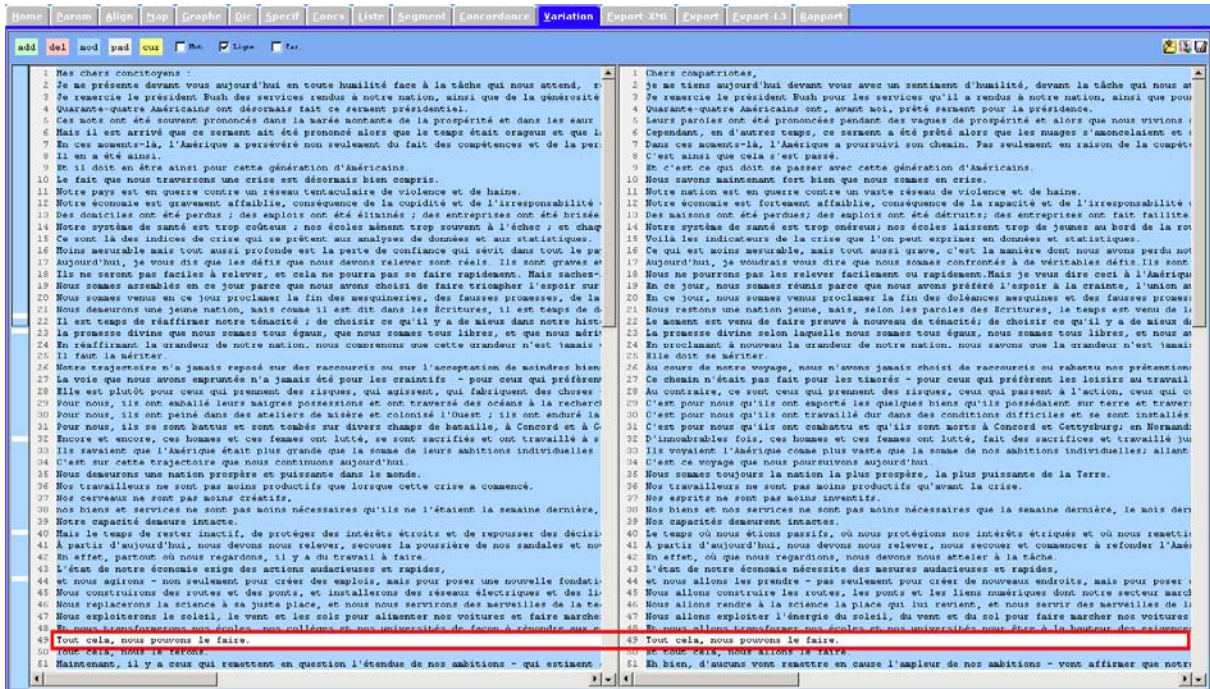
Home Param Align Map Graphe Dic Specif Concs Liste Segment Concordance Variation Export-XML Export Export-L3 Rapport

add del mod pad cur Mot Ligne Car.

1 Mes chers concitoyens :
2 Je me présente devant vous aujourd'hui en toute humilité face à la tâche qui nous attend, r
3 Je remercie le président Bush pour des services rendus à notre nation, ainsi que de la générosité
4 Quarante-quatre Américains ont désormais fait ce serment présidentiel.
5 Ces mots ont été souvent prononcés dans la marée montante de la prospérité et dans les eaux
6 Mais il est arrivé que ce serment ait été prononcé alors que le temps était orageux et que l
7 En ces moments-là, l'Amérique a persévéré non seulement du fait des compétences et de la p
8 Il en a été ainsi.
9 Et il doit en être ainsi pour cette génération d'Américains.
10 Le fait que nous traversons une crise est désormais bien compris.
11 Notre pays est en guerre contre un réseau tentaculaire de violence et de haine.
12 Notre économie est gravement affaiblie, conséquence de la cupidité et de l'irresponsabilité
13 Des domiciles ont été perdus ; des emplois ont été éliminés ; des entreprises ont été brisée
14 Notre système de santé est trop coûteux ; nos écoles mènent trop souvent à l'échec ; et chaq
15 Ce sont là des indices de crise qui se prêtent aux analyses de données et aux statistiques.
16 Moins mesurable mais tout aussi profonde est la perte de confiance qui sévit dans tout le pa
17 Aujourd'hui, je vous dis que les défis que nous devons relever sont réels. Ils sont graves e
18 Ils ne seront pas faciles à relever, et cela ne pourra pas se faire rapidement. Mais sachez-
19 Nous sommes assemblés en ce jour parce que nous avons choisi de faire triompher l'espoir sur
20 Nous sommes venus en ce jour proclamer la fin des mesquineries, des fausses promesses, de la
21 Nous demeurons une jeune nation, mais comme il est dit dans les Écritures, il est temps de d
22 Il est temps de réaffirmer notre ténacité ; de choisir ce qu'il y a de mieux dans notre hist
23 La promesse divine selon laquelle nous sommes tous égaux, que nous sommes tous libres, et que nous méri
24 En réaffirmant la grandeur de notre nation, nous comprenons que cette grandeur n'est jamais
25 Il faut la mériter.
26 Notre trajectoire n'a jamais reposé sur des raccourcis ou sur l'acceptation de moindres bien
27 La voie que nous avons empruntée n'a jamais été pour les craintifs - pour ceux qui préfèren
28 Elle est plutôt pour ceux qui prennent des risques, qui agissent, qui fabriquent des choses
29 Pour nous, ils ont emballé leurs maigres possessions et ont traversé des océans à la recherc
30 Pour nous, ils ont peiné dans des ateliers de misère et colonisé l'Ouest ; ils ont enduré la
31 Pour nous, ils se sont battus et sont tombés sur divers champs de bataille, à Concord et à G
32 Encore et encore, ces hommes et ces femmes ont lutté, se sont sacrifiés et ont travaillé à s
33 Ils savaient que l'Amérique était plus grande que la somme de leurs ambitions individuelles
34 C'est sur cette trajectoire que nous continuons aujourd'hui.
35 Nous demeurons une nation prospère et puissante dans le monde.
36 Nos travailleurs ne sont pas moins productifs que lorsque cette crise a commencé.
37 Nos cerveaux ne sont pas moins créatifs,
38 nos biens et services ne sont pas moins nécessaires qu'ils ne l'étaient la semaine dernière,
39 Notre capacité demeure intacte.
40 Mais le temps de rester inactif, de protéger des intérêts étroits et de repousser des décisi
41 A partir d'aujourd'hui, nous devons nous relever, secouer la poussière de nos sandales et no
42 En effet, partout où nous regardons, il y a du travail à faire.
43 L'état de notre économie exige des actions audacieuses et rapides,
44 et nous agirons - non seulement pour créer des emplois, mais pour poser une nouvelle fondati
45 Nous construirons des routes et des ponts, et installerons des réseaux électriques et des li
46 Nous replacerons la science à sa juste place, et nous nous servirons des merveilles de la te
47 Nous exploiterons le soleil, le vent et les sols pour alimenter nos voitures et faire marcher
48 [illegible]
49 Tout cela, nous pouvons le faire.
50 Tout cela, nous le ferons.
51 Maintenant, il y a ceux qui remettent en question l'étendue de nos ambitions - qui estiment

1 Chers compatriotes,
2 Je me tiens aujourd'hui devant vous avec un sentiment d'humilité, devant la tâche qui nous at
3 Je remercie le président Bush pour les services qu'il a rendus à notre nation, ainsi que pou
4 Quarante-quatre Américains ont, avant moi, prêté serment pour la présidence.
5 Leurs paroles ont été prononcées pendant des vagues de prospérité et alors que nous vivions
6 Cependant, en d'autres temps, ce serment a été prêté alors que les nuages s'amoncelaient et
7 Dans ces moments-là, l'Amérique a poursuivi son chemin. Pas seulement en raison de la compét
8 C'est ainsi que cela s'est passé.
9 Et c'est ce qui doit se passer avec cette génération d'Américains.
10 Nous savons maintenant fort bien que nous sommes en crise.
11 Notre nation est en guerre contre un vaste réseau de violence et de haine.
12 Notre économie est fortement affaiblie, conséquence de la rapacité et de l'irresponsabilité
13 Des maisons ont été perdues; des emplois ont été détruits; des entreprises ont fait faillite
14 Notre système de santé est trop onéreux; nos écoles laissent trop de jeunes au bord de la ro
15 Voilà les indicateurs de la crise que l'on peut exprimer en données et statistiques.
16 Ce qui est moins mesurable, mais tout aussi grave, c'est la manière dont nous avons perdu no
17 Aujourd'hui, je voudrais vous dire que nous sommes confrontés à de véritables défis.Ils sont
18 Nous ne pourrons pas les relever facilement ou rapidement.Mais je veux dire ceci à l'Amériqu
19 En ce jour, nous sommes réunis parce que nous avons préféré l'espoir à la crainte, l'union a
20 En ce jour, nous sommes venus proclamer la fin des doléances mesquines et des fausses promes
21 Nous restons une nation jeune, mais, selon les paroles des Écritures, le temps est venu de l
22 Le moment est venu de faire preuve à nouveau de ténacité; de choisir ce qu'il y a de mieux d
23 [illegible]
24 En proclamant à nouveau la grandeur de notre nation, nous savons que la grandeur n'est jamai
25 Elle doit se mériter.
26 Au cours de notre voyage, nous n'avons jamais choisi de raccourcis ou rabattu nos prétention
27 Ce chemin n'était pas fait pour les timorés - pour ceux qui préfèrent les loisirs au travail
28 Au contraire, ce sont ceux qui prennent des risques, ceux qui passent à l'action, ceux qui c
29 C'est pour nous qu'ils ont emporté les quelques biens qu'ils possédaient sur terre et traver
30 C'est pour nous qu'ils ont travaillé dur dans des conditions difficiles et se sont installés
31 C'est pour nous qu'ils ont combattu et qu'ils sont morts à Concord et Gettysburg; en Normandi
32 D'innombrables fois, ces hommes et ces femmes ont lutté, fait des sacrifices et travaillé ju
33 Ils voyaient l'Amérique comme plus vaste que la somme de nos ambitions individuelles; allant
34 C'est ce voyage que nous poursuivons aujourd'hui.
35 Nous restons toujours la nation la plus prospère, la plus puissante de la Terre.
36 Nos travailleurs ne sont pas moins productifs qu'avant la crise.
37 Nos esprits ne sont pas moins inventifs.
38 Nos biens et nos services ne sont pas moins nécessaires que la semaine dernière, le mois der
39 Nos capacités demeurent intactes.
40 Le temps où nous étions passifs, où nous protégions nos intérêts étriqués et où nous remetti
41 A partir d'aujourd'hui, nous devons nous relever, nous secouer et commencer à refonder l'Amé
42 En effet, où que nous regardions, nous devons nous atteler à la tâche.
43 L'état de notre économie nécessite des mesures audacieuses et rapides,
44 et nous allons les prendre - pas seulement pour créer de nouveaux endroits, mais pour poser
45 Nous allons construire les routes, les ponts et les liens numériques dont notre secteur marc
46 Nous allons rendre à la science la place qui lui revient, et nous servir des merveilles de l
47 Nous allons exploiter l'énergie du soleil, du vent et du sol pour faire marcher nos voitures
48 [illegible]
49 Tout cela, nous pouvons le faire.
50 Et tout cela, nous allons le faire.
51 Eh bien, d'aucuns vont remettre en cause l'ampleur de nos ambitions - vont affirmer que notr